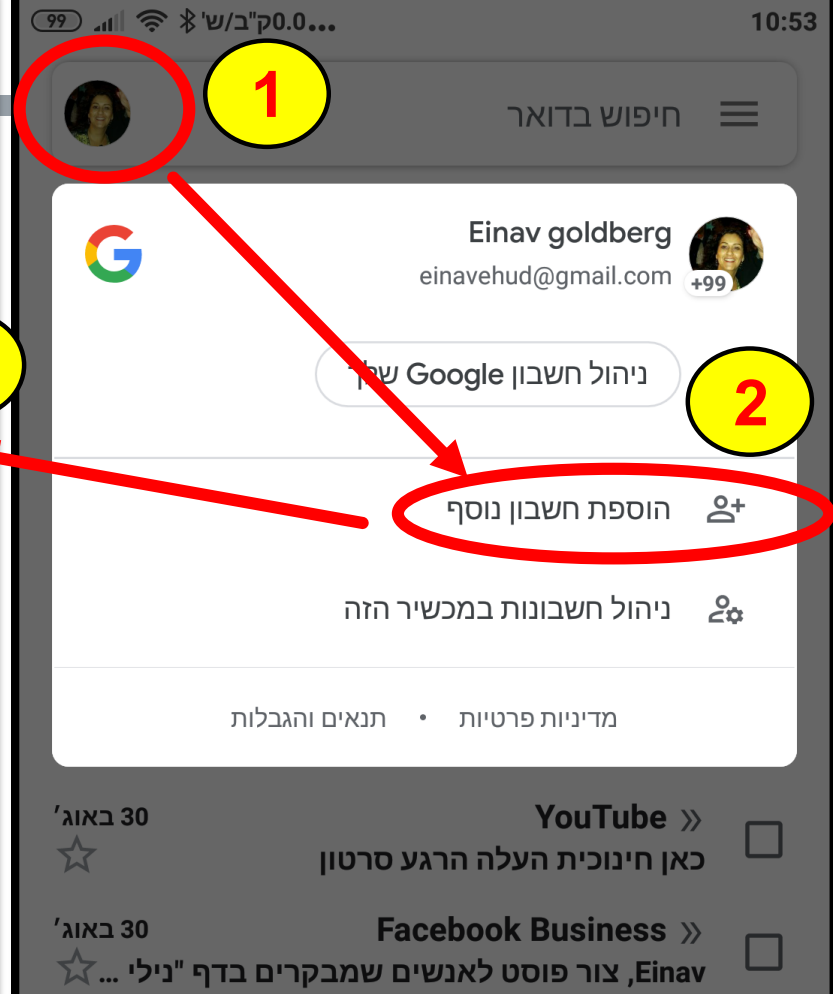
99 0.0ק"ב/ש' ... 10:53

1

חיפוש בדואר

Einav goldberg
einavehud@gmail.com
+99

ניהול חשבון Google שלך

2

הוספת חשבון נוסף

ניהול חשבונות במכשיר הזה

מדיניות פרטיות • תנאים והגבלות

YouTube »
30 באוג׳
כאן חינוכית העלה הרגע סרטון

Facebook Business »
30 באוג׳
Einav, צור פוסט לאנשים שמבקרים בדף "נילי ...